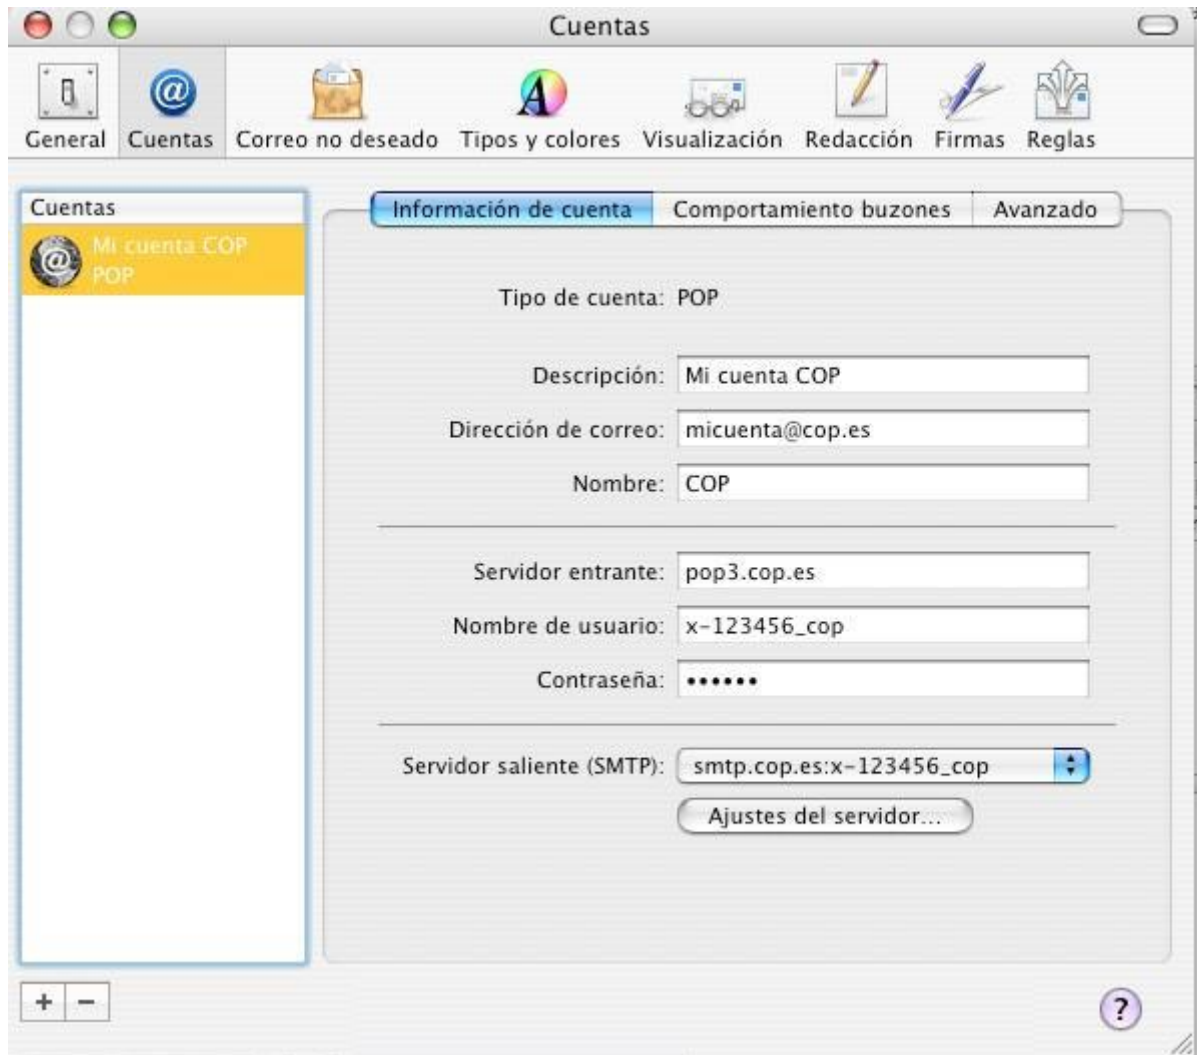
Cuentas

General Cuentas Correo no deseado Tipos y colores Visualización Redacción Firmas Reglas

Cuentas
Mi cuenta COP
POP

Información de cuenta | Comportamiento buzones | Avanzado

Tipo de cuenta: POP

Descripción: Mi cuenta COP

Dirección de correo: micuenta@cop.es

Nombre: COP

Servidor entrante: pop3.cop.es

Nombre de usuario: x-123456_cop

Contraseña: ••••••

Servidor saliente (SMTP): smtp.cop.es:x-123456_cop

Ajustes del servidor...

+ −

?